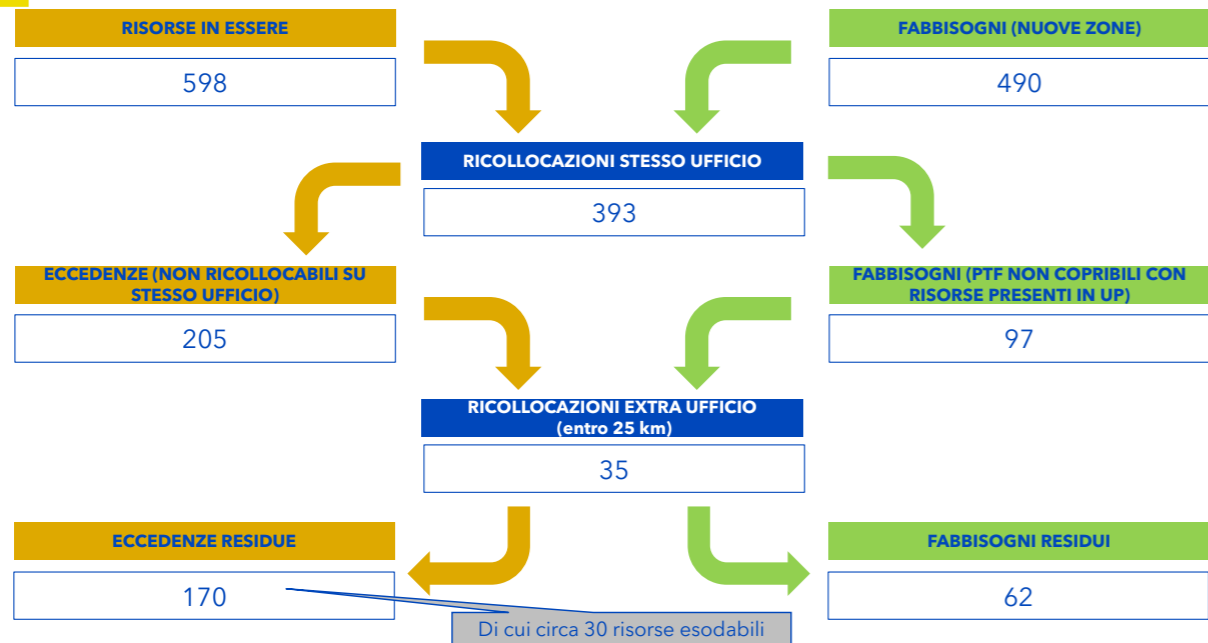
RISORSE IN ESSERE

598

FABBISOGNI (NUOVE ZONE)

490

RICOLLOCAZIONI STESSO UFFICIO

393

ECCEDENZE (NON RICOLLOCABILI SU STESSO UFFICIO)

205

FABBISOGNI (PTF NON COPRIBILI CON RISORSE PRESENTI IN UP)

97

RICOLLOCAZIONI EXTRA UFFICIO (entro 25 km)

35

ECCEDENZE RESIDUE

170

FABBISOGNI RESIDUI

62

Di cui circa 30 risorse esodabili